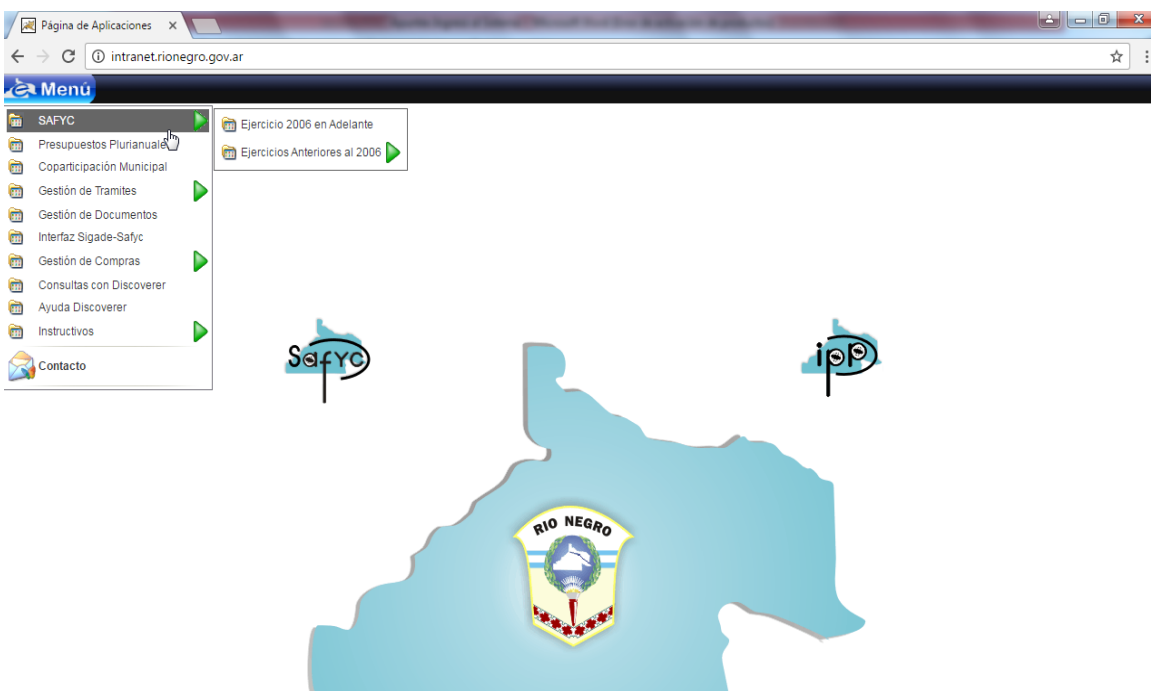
Página de Aplicaciones ×

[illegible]

intranet.rionegro.gov.ar

Menú

SAFYC
Presupuestos Plurianuale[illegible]
Coparticipación Municipal
Gestión de Tramites
Gestión de Documentos
Interfaz Sigade-Safyc
Gestión de Compras
Consultas con Discoverer
Ayuda Discoverer
Instructivos
Contacto

Ejercicio 2006 en Adelante
Ejercicios Anteriores al 2006

Safyc

ipp

RIO NEGRO